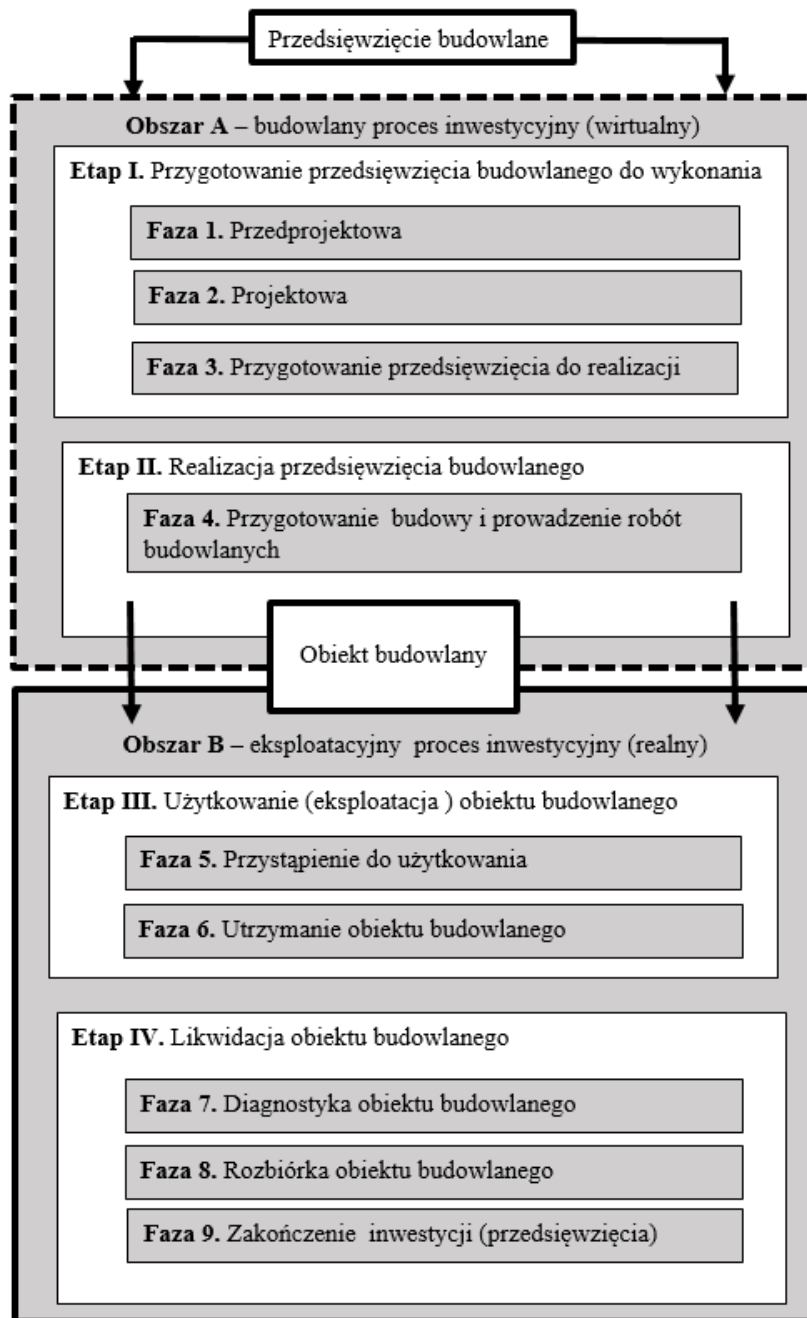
Przedsięwzięcie budowlane

**Obszar A** – budowlany proces inwestycyjny (wirtualny)

**Etap I.** Przygotowanie przedsięwzięcia budowlanego do wykonania

**Faza 1.** Przedprojektowa

**Faza 2.** Projektowa

**Faza 3.** Przygotowanie przedsięwzięcia do realizacji

**Etap II.** Realizacja przedsięwzięcia budowlanego

**Faza 4.** Przygotowanie budowy i prowadzenie robót budowlanych

Obiekt budowlany

**Obszar B** – eksploatacyjny proces inwestycyjny (realny)

**Etap III.** Użytkowanie (eksploatacja ) obiektu budowlanego

**Faza 5.** Przystąpienie do użytkowania

**Faza 6.** Utrzymanie obiektu budowlanego

**Etap IV.** Likwidacja obiektu budowlanego

**Faza 7.** Diagnostyka obiektu budowlanego

**Faza 8.** Rozbiórka obiektu budowlanego

**Faza 9.** Zakończenie inwestycji (przedsięwzięcia)